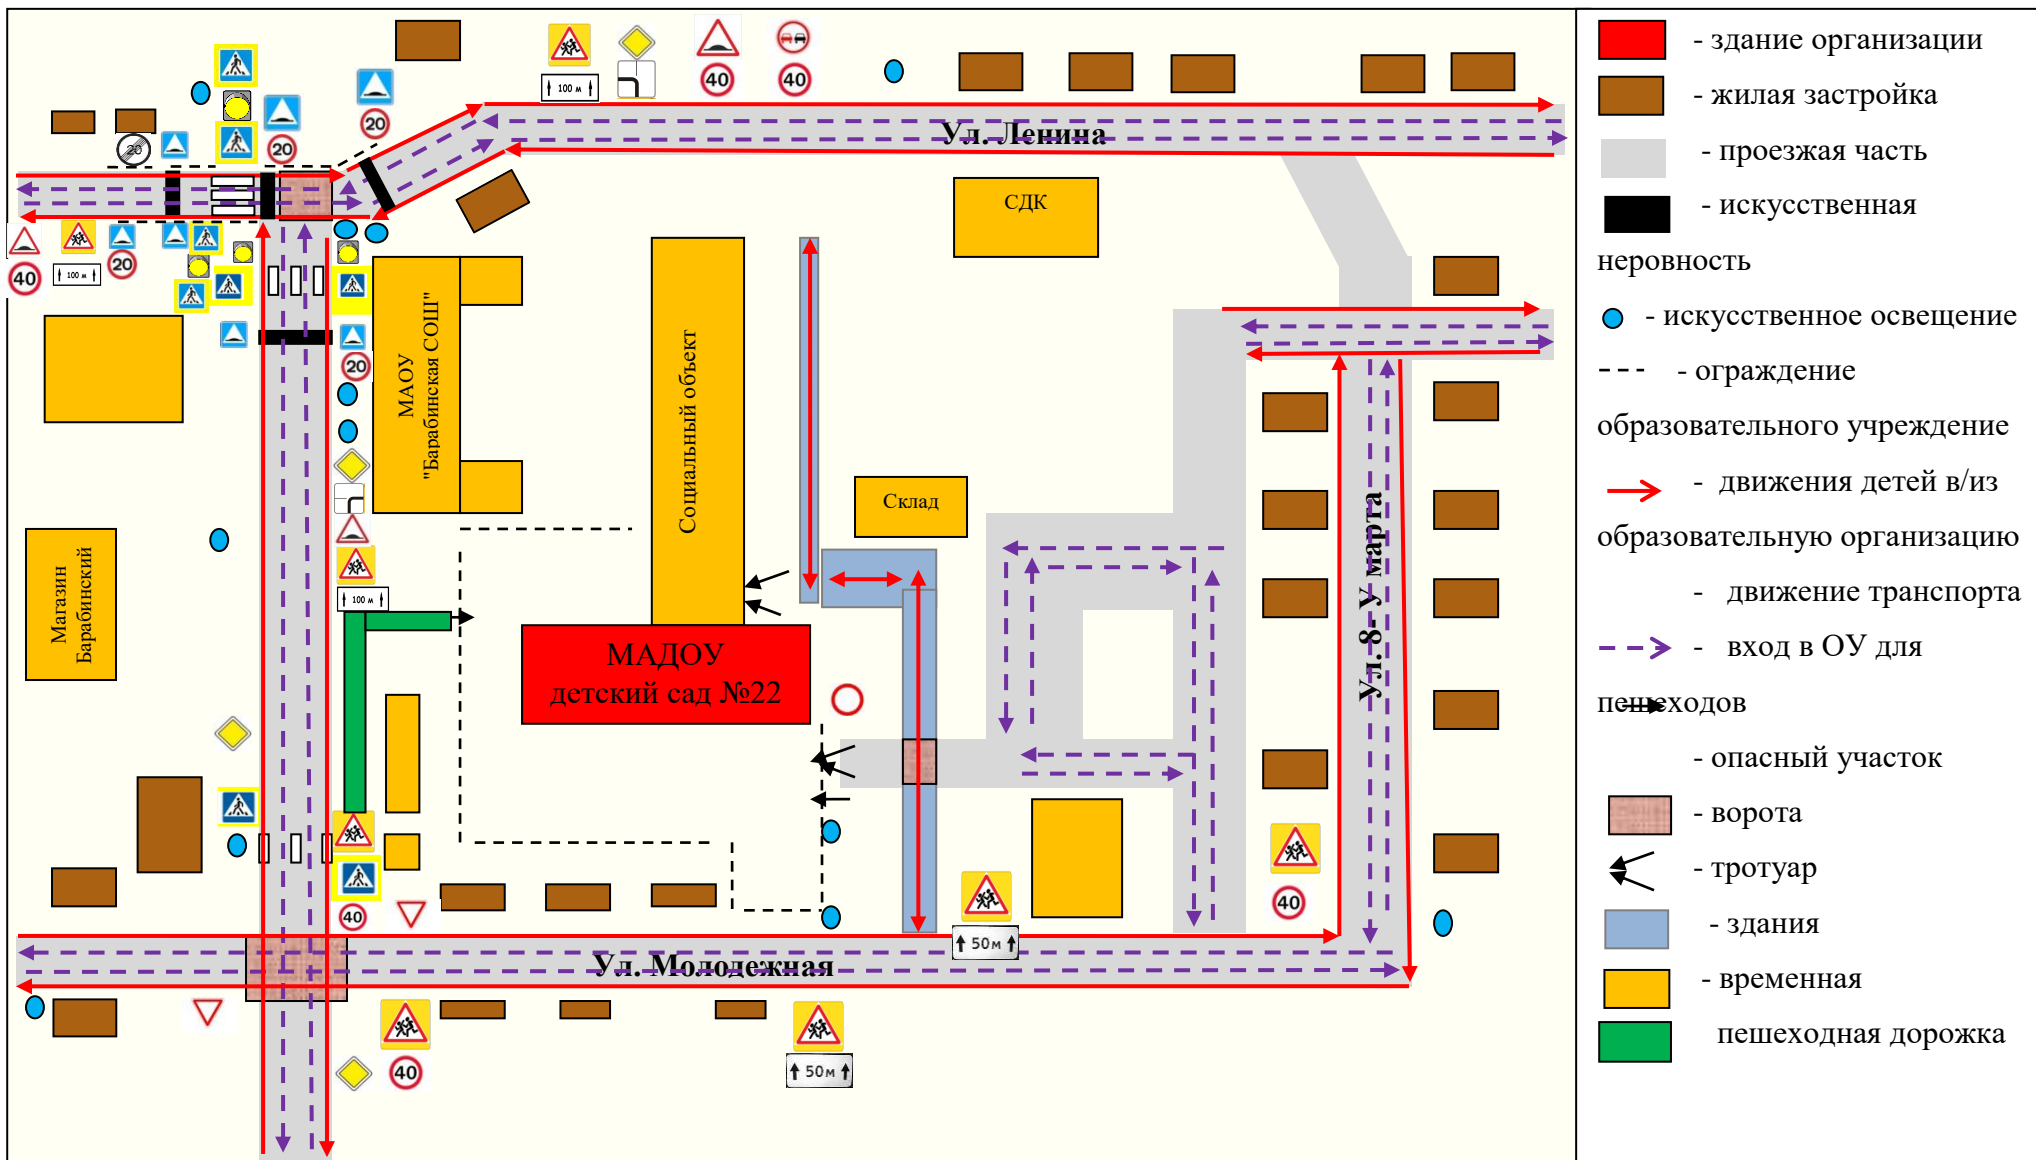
Ул. Ленина

СДК

МАОУ "Барабинская СОШ"

Социальный объект

Склад

Магазин Барабинский

МАДОУ детский сад №22

Ул.8- У марта

Ул. Молодежная

100 м
40
40
20
20
20
20
40
100 м
20
100 м
40
40
50м
50м
40

- здание организации
- жилая застройка
- проезжая часть
- искусственная неровность
- искусственное освещение
- ограждение образовательного учреждение
- движения детей в/из образовательную организацию
- движение транспорта
- вход в ОУ для пешеходов
- опасный участок
- ворота
- тротуар
- здания
- временная
пешеходная дорожка